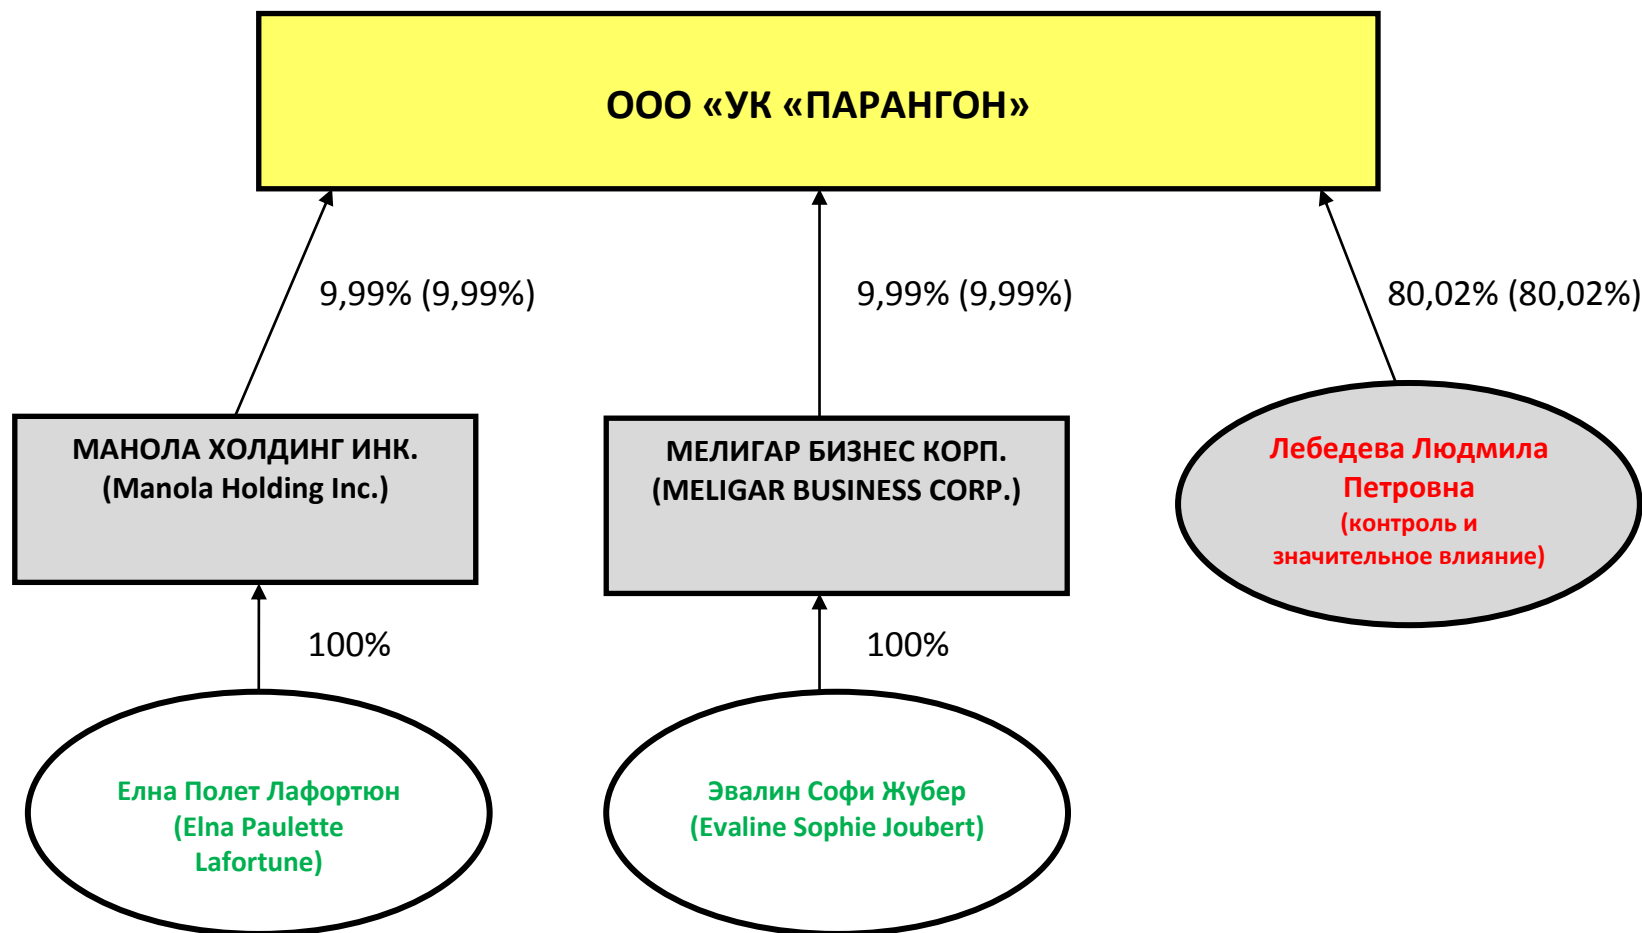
ООО «УК «ПАРАНГОН»

9,99% (9,99%)

9,99% (9,99%)

80,02% (80,02%)

МАНОЛА ХОЛДИНГ ИНК.
(Manola Holding Inc.)

МЕЛИГАР БИЗНЕС КОРП.
(MELIGAR BUSINESS CORP.)

Лебедева Людмила Петровна
(контроль и значительное влияние)

100%

100%

Елна Полет Лафортюн
(Elna Paulette Lafortune)

Эвалин Софи Жубер
(Evaline Sophie Joubert)